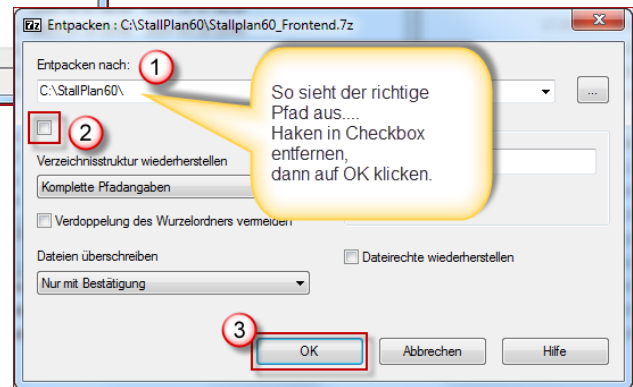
7z Entpacken : C:\StallPlan60\Stallplan60_Frontend.7z

Entpacken nach:

1

C:\StallPlan60\

...

2

So sieht der richtige Pfad aus....
Haken in Checkbox entfernen,
dann auf OK klicken.

Verzeichnisstruktur wiederherstellen

Komplette Pfadangaben

Verdoppelung des Wurzelordners vermeiden

Dateien überschreiben

Nur mit Bestätigung

Dateirechte wiederherstellen

3

OK

Abbrechen

Hilfe